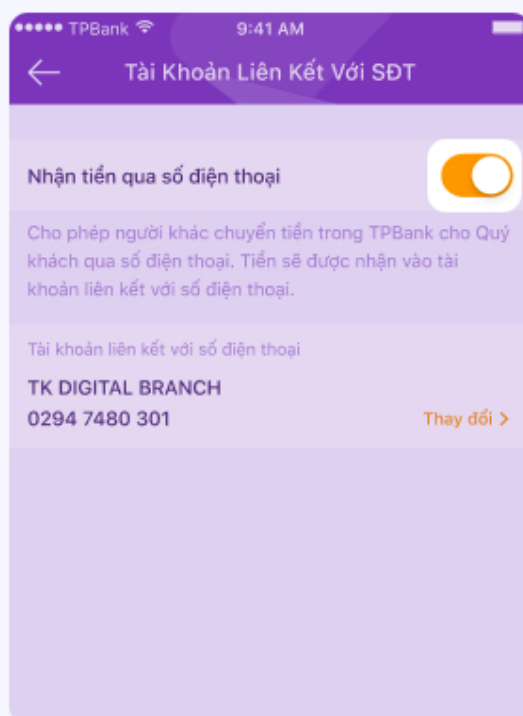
●●●●● TPBank
9:41 AM

Tài Khoản Liên Kết Với SĐT

Nhận tiền qua số điện thoại

Cho phép người khác chuyển tiền trong TPBank cho Quý khách qua số điện thoại. Tiền sẽ được nhận vào tài khoản liên kết với số điện thoại.

Tài khoản liên kết với số điện thoại

TK DIGITAL BRANCH
0294 7480 301

Thay đổi >